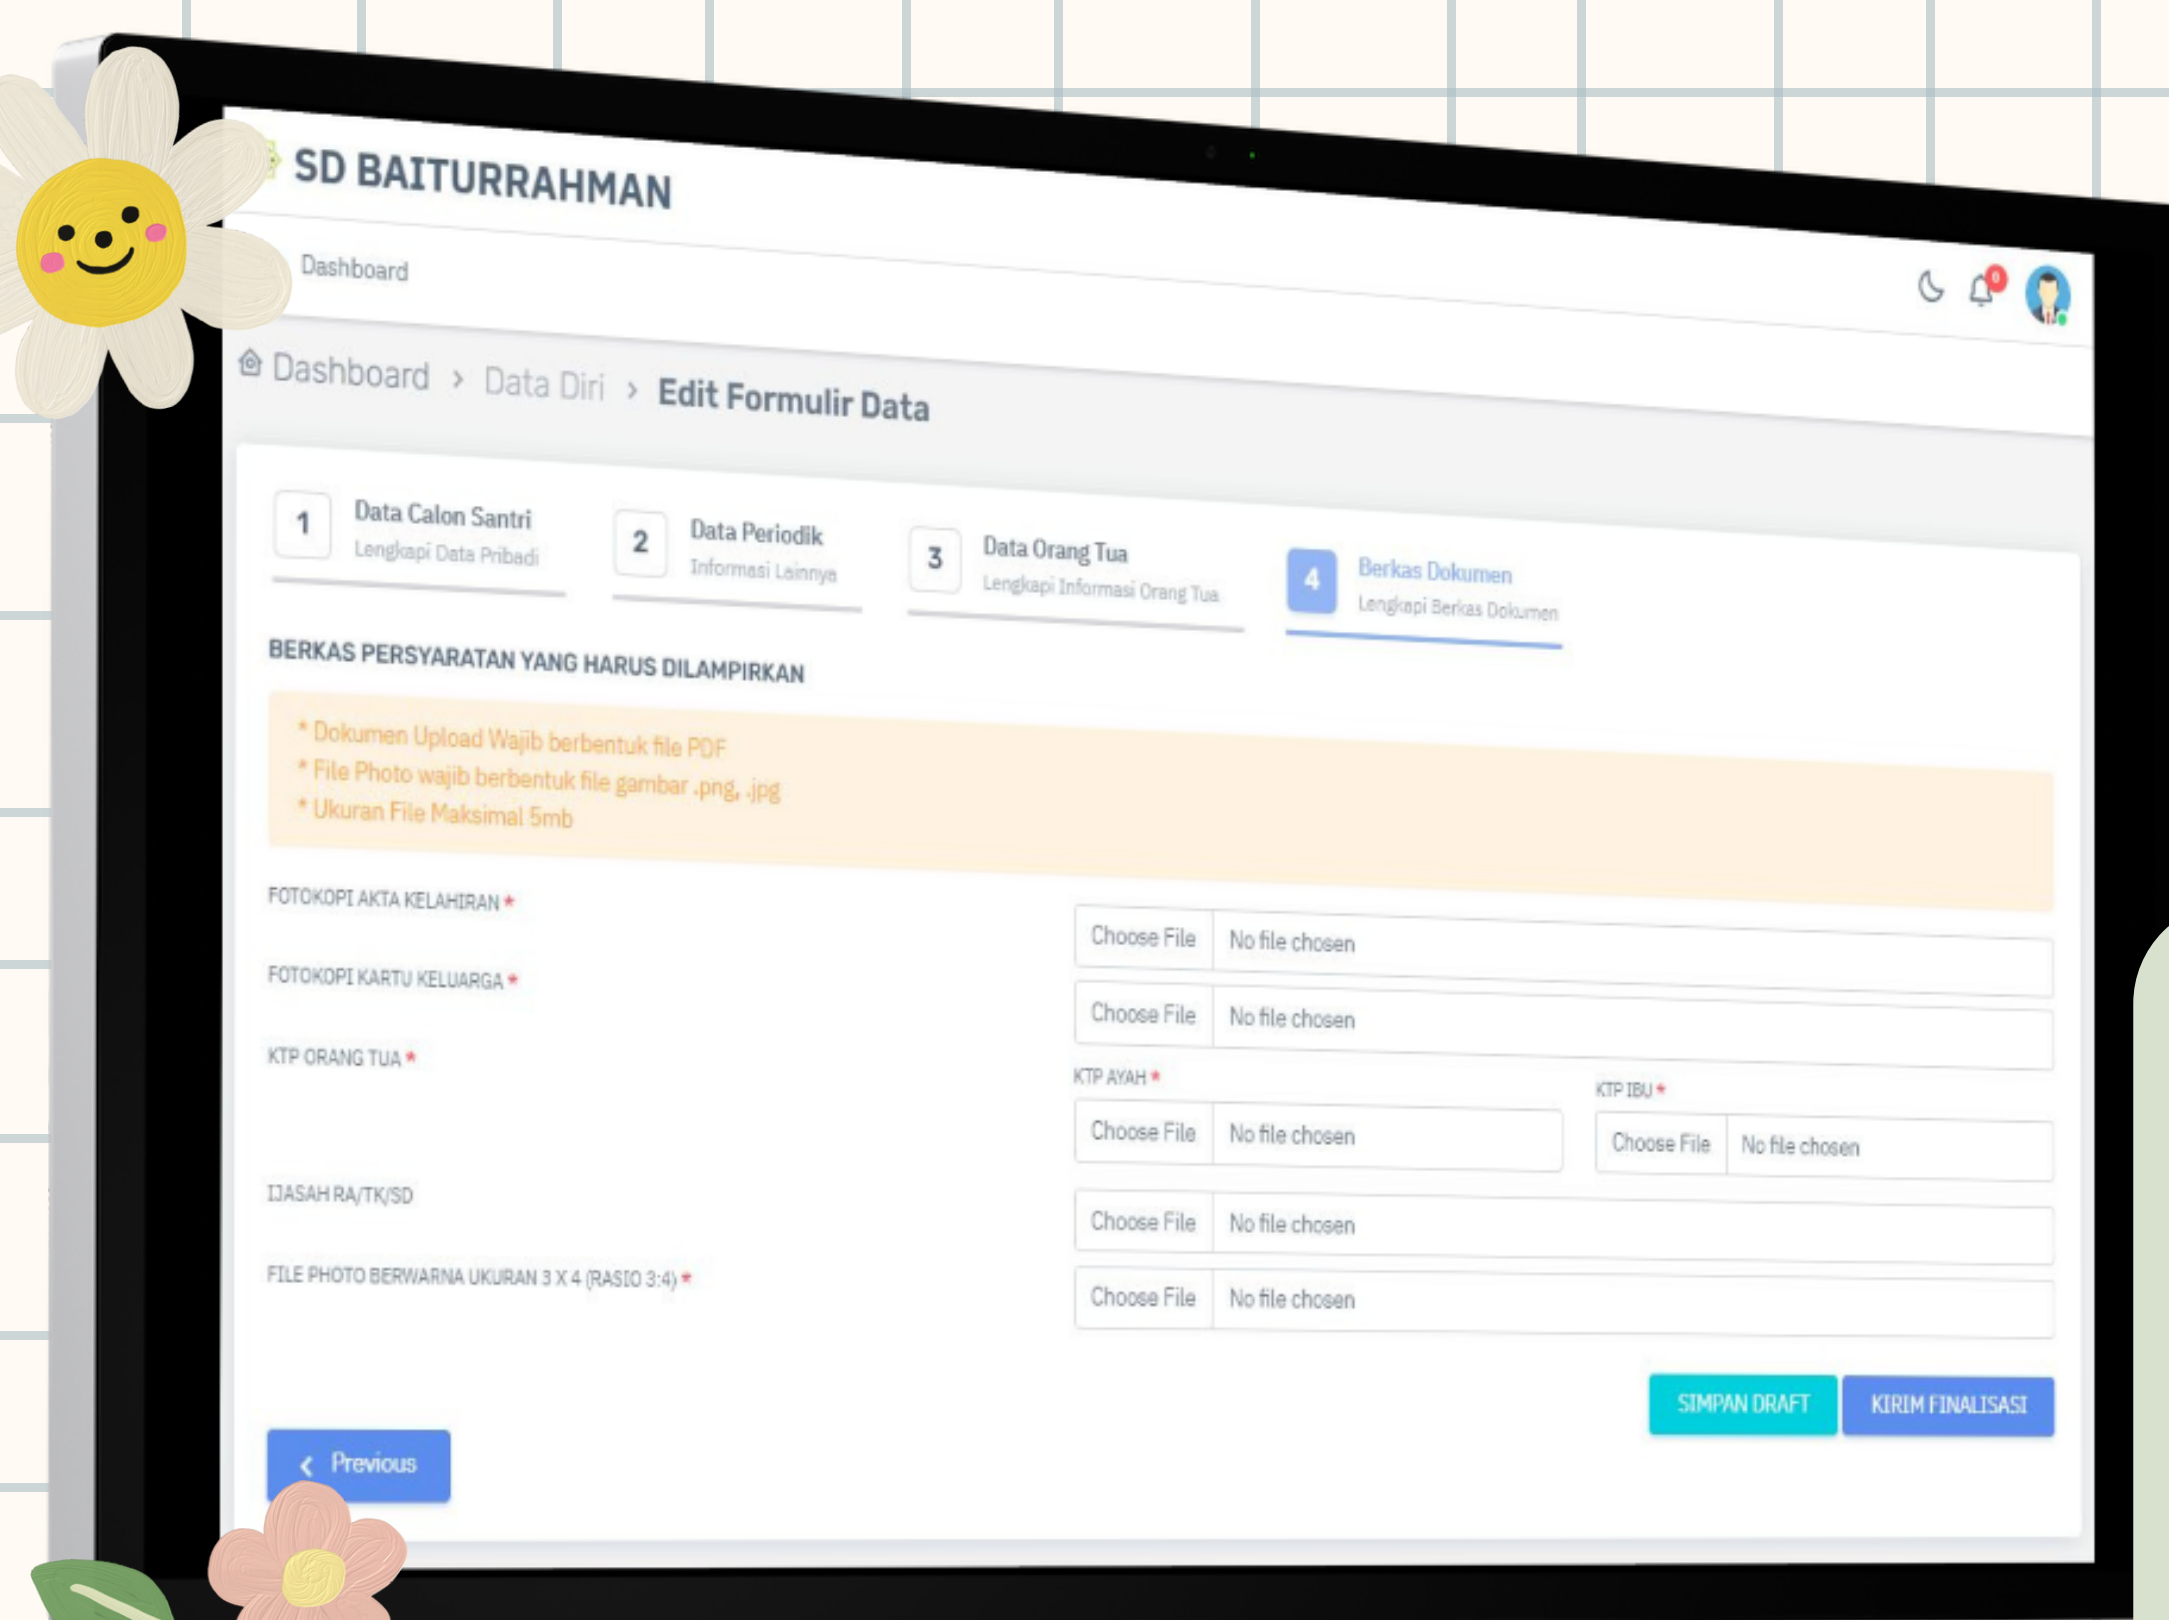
SD BAITURRAHMAN

Dashboard

0

Dashboard › Data Diri › Edit Formulir Data

1 Data Calon Santri
Lengkapi Data Pribadi

2 Data Periodik
Informasi Lainnya

3 Data Orang Tua
Lengkapi Informasi Orang Tua

4 Berkas Dokumen
Lengkapi Berkas Dokumen

BERKAS PERSYARATAN YANG HARUS DILAMPIRKAN

* Dokumen Upload Wajib berbentuk file PDF
* File Photo wajib berbentuk file gambar .png, .jpg
* Ukuran File Maksimal 5mb

FOTOKOPI AKTA KELAHIRAN *
Choose File No file chosen

FOTOKOPI KARTU KELUARGA *
Choose File No file chosen

KTP ORANG TUA *
KTP AYAH *
Choose File No file chosen
KTP IBU *
Choose File No file chosen

IJASAH RA/TK/SD
Choose File No file chosen

FILE PHOTO BERWARNA UKURAN 3 X 4 (RASIO 3:4) *
Choose File No file chosen

SIMPAN DRAFT
KIRIM FINALISASI

Previous